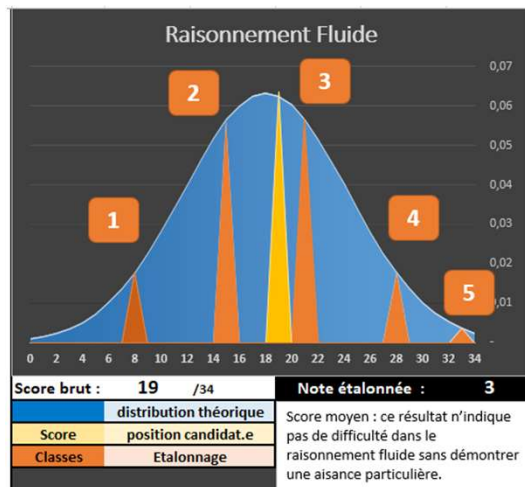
Raisonnement Fluide

0,07
0,06
0,05
0,04
0,03
0,02
0,01
0

1
2
3
4
5

0 2 4 6 8 10 12 14 16 18 20 22 24 26 28 30 32 34

Score brut : 19 /34

Note étalonnée : 3

| | distribution théorique |
|---|---|
| Score | position candidat.e |
| Classes | Etalonnage |

Score moyen : ce résultat n'indique pas de difficulté dans le raisonnement fluide sans démontrer une aisance particulière.